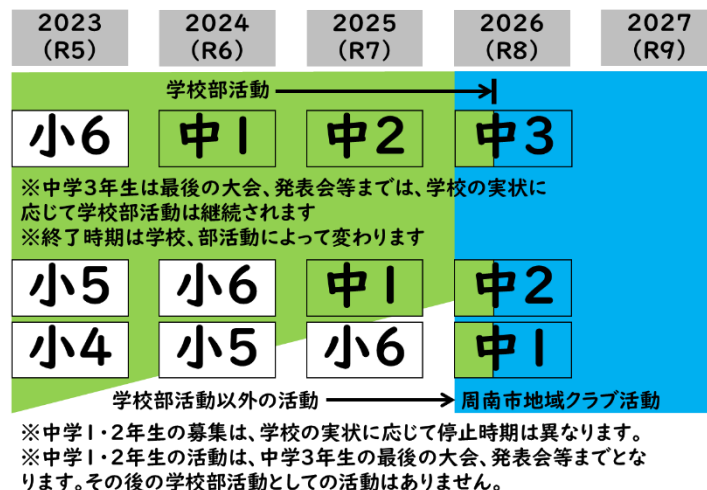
2023 (R5)

2024 (R6)

2025 (R7)

2026 (R8)

2027 (R9)

学校部活動

小6 中1 中2 中3

※中学3年生は最後の大会、発表会等までは、学校の実状に応じて学校部活動は継続されます
※終了時期は学校、部活動によって変わります

小5 小6 中1 中2

小4 小5 小6 中1

学校部活動以外の活動

周南市地域クラブ活動

※中学1・2年生の募集は、学校の実状に応じて停止時期は異なります。
※中学1・2年生の活動は、中学3年生の最後の大会、発表会等までとなります。その後の学校部活動としての活動はありません。